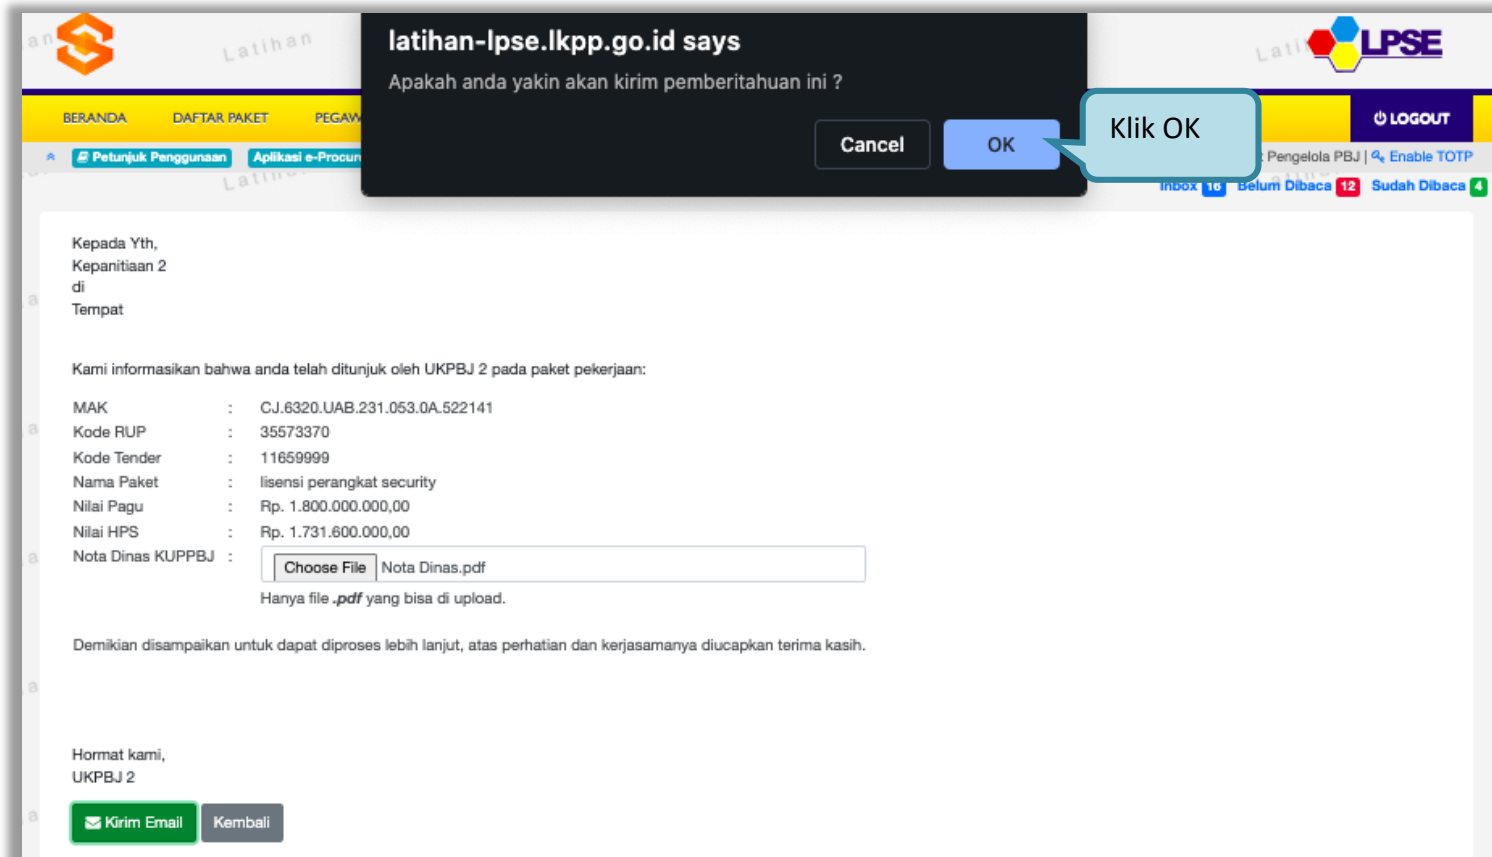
Latihan

latihan-lpse.lkpp.go.id says
Apakah anda yakin akan kirim pemberitahuan ini ?
Cancel OK

Klik OK

LPSE

BERANDA DAFTAR PAKET PEGAW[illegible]

LOGOUT

Petunjuk Penggunaan Aplikasi e-Procur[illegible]

Pengelola PBJ | Enable TOTP

Inbox 16 Belum Dibaca 12 Sudah Dibaca 4

Kepada Yth,
Kepanitiaan 2
di
Tempat

Kami informasikan bahwa anda telah ditunjuk oleh UKPBJ 2 pada paket pekerjaan:

| MAK | : | CJ.6320.UAB.231.053.0A.522141 |
|---|---|---|
| Kode RUP | : | 35573370 |
| Kode Tender | : | 11659999 |
| Nama Paket | : | lisensi perangkat security |
| Nilai Pagu | : | Rp. 1.800.000.000,00 |
| Nilai HPS | : | Rp. 1.731.600.000,00 |
| Nota Dinas KUPPBJ | : | Choose File Nota Dinas.pdf |

Hanya file .pdf yang bisa di upload.

Demikian disampaikan untuk dapat diproses lebih lanjut, atas perhatian dan kerjasamanya diucapkan terima kasih.

Hormat kami,
UKPBJ 2

Kirim Email Kembali